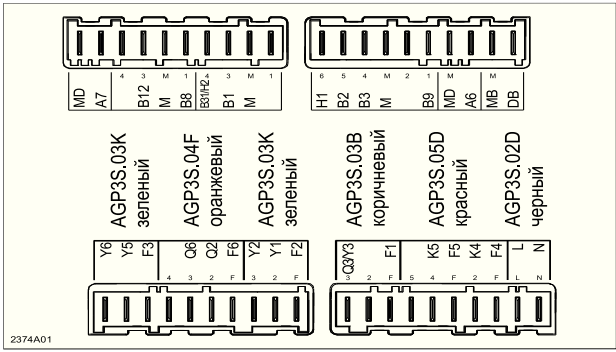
MD A7 4 B12 3 M M 1 B8 B31/H2 4 B1 3 M M 1

6 H1 5 B2 4 B3 M M 2 1 B9 M MD A6 M MB DB

AGP3S.03K зеленый

AGP3S.04F оранжевый

AGP3S.03K зеленый

AGP3S.03B коричневый

AGP3S.05D красный

AGP3S.02D черный

Y6 Y5 F3 4 Q6 3 Q2 2 F F6 3 Y2 2 Y1 F F2

3 Q3/Y3 2 F F1 5 K5 4 F5 2 K4 F F4 L L N N

2374A01